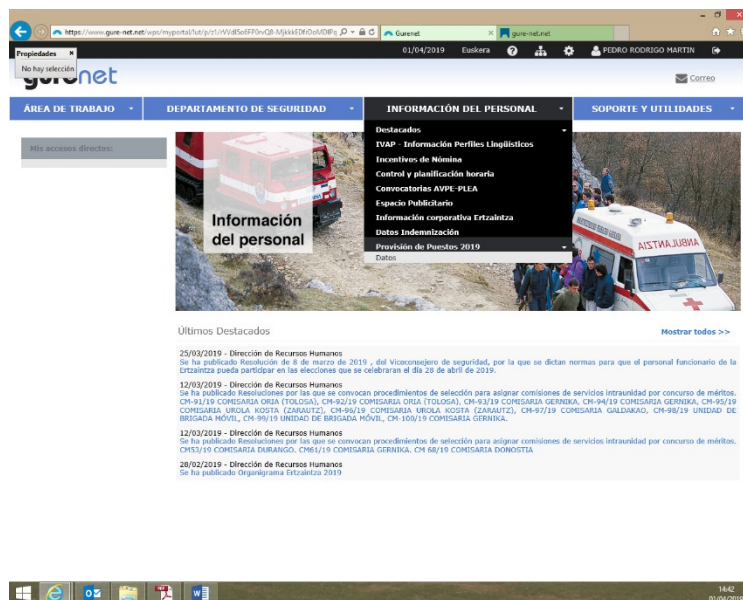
https://www.gure-net.net/wps/myportal/!ut/p/z1/rVVdlSo6FF0rvQ8-MjkkkEDfrOoMDlFs
Gurenet
gure-net.net

Propiedades ×
No hay selección

01/04/2019 Euskera PEDRO RODRIGO MARTIN

gurenet
Correo

ÁREA DE TRABAJO
DEPARTAMENTO DE SEGURIDAD
INFORMACIÓN DEL PERSONAL
SOPORTE Y UTILIDADES

Mis accesos directos:

Destacados
IVAP - Información Perfiles Lingüísticos
Incentivos de Nómina
Control y planificación horaria
Convocatorias AVPE-PLEA
Espacio Publicitario
Información corporativa Ertzaintza
Datos Indemnización
Provisión de Puestos 2019
Datos

Información del personal

AISNAJUBMA

Últimos Destacados
Mostrar todos >>

25/03/2019 - Dirección de Recursos Humanos
Se ha publicado Resolución de 8 de marzo de 2019 , del Viceconsejero de seguridad, por la que se dictan normas para que el personal funcionario de la Ertzaintza pueda participar en las elecciones que se celebraran el día 28 de abril de 2019.

12/03/2019 - Dirección de Recursos Humanos
Se ha publicado Resoluciones por las que se convocan procedimientos de selección para asignar comisiones de servicios intraunidad por concurso de méritos. CM-91/19 COMISARIA ORIA (TOLOSA), CM-92/19 COMISARIA ORIA (TOLOSA), CM-93/19 COMISARIA GERNIKA, CM-94/19 COMISARIA GERNIKA, CM-95/19 COMISARIA UROLA KOSTA (ZARAUTZ), CM-96/19 COMISARIA UROLA KOSTA (ZARAUTZ), CM-97/19 COMISARIA GALDAKAO, CM-98/19 UNIDAD DE BRIGADA MÓVIL, CM-99/19 UNIDAD DE BRIGADA MÓVIL, CM-100/19 COMISARIA GERNIKA.

12/03/2019 - Dirección de Recursos Humanos
Se ha publicado Resoluciones por las que se convocan procedimientos de selección para asignar comisiones de servicios intraunidad por concurso de méritos. CM53/19 COMISARIA DURANGO, CM61/19 COMISARIA GERNIKA, CM 68/19 COMISARIA DONOSTIA

28/02/2019 - Dirección de Recursos Humanos
Se ha publicado Organigrama Ertzaintza 2019

14:42
01/04/2019